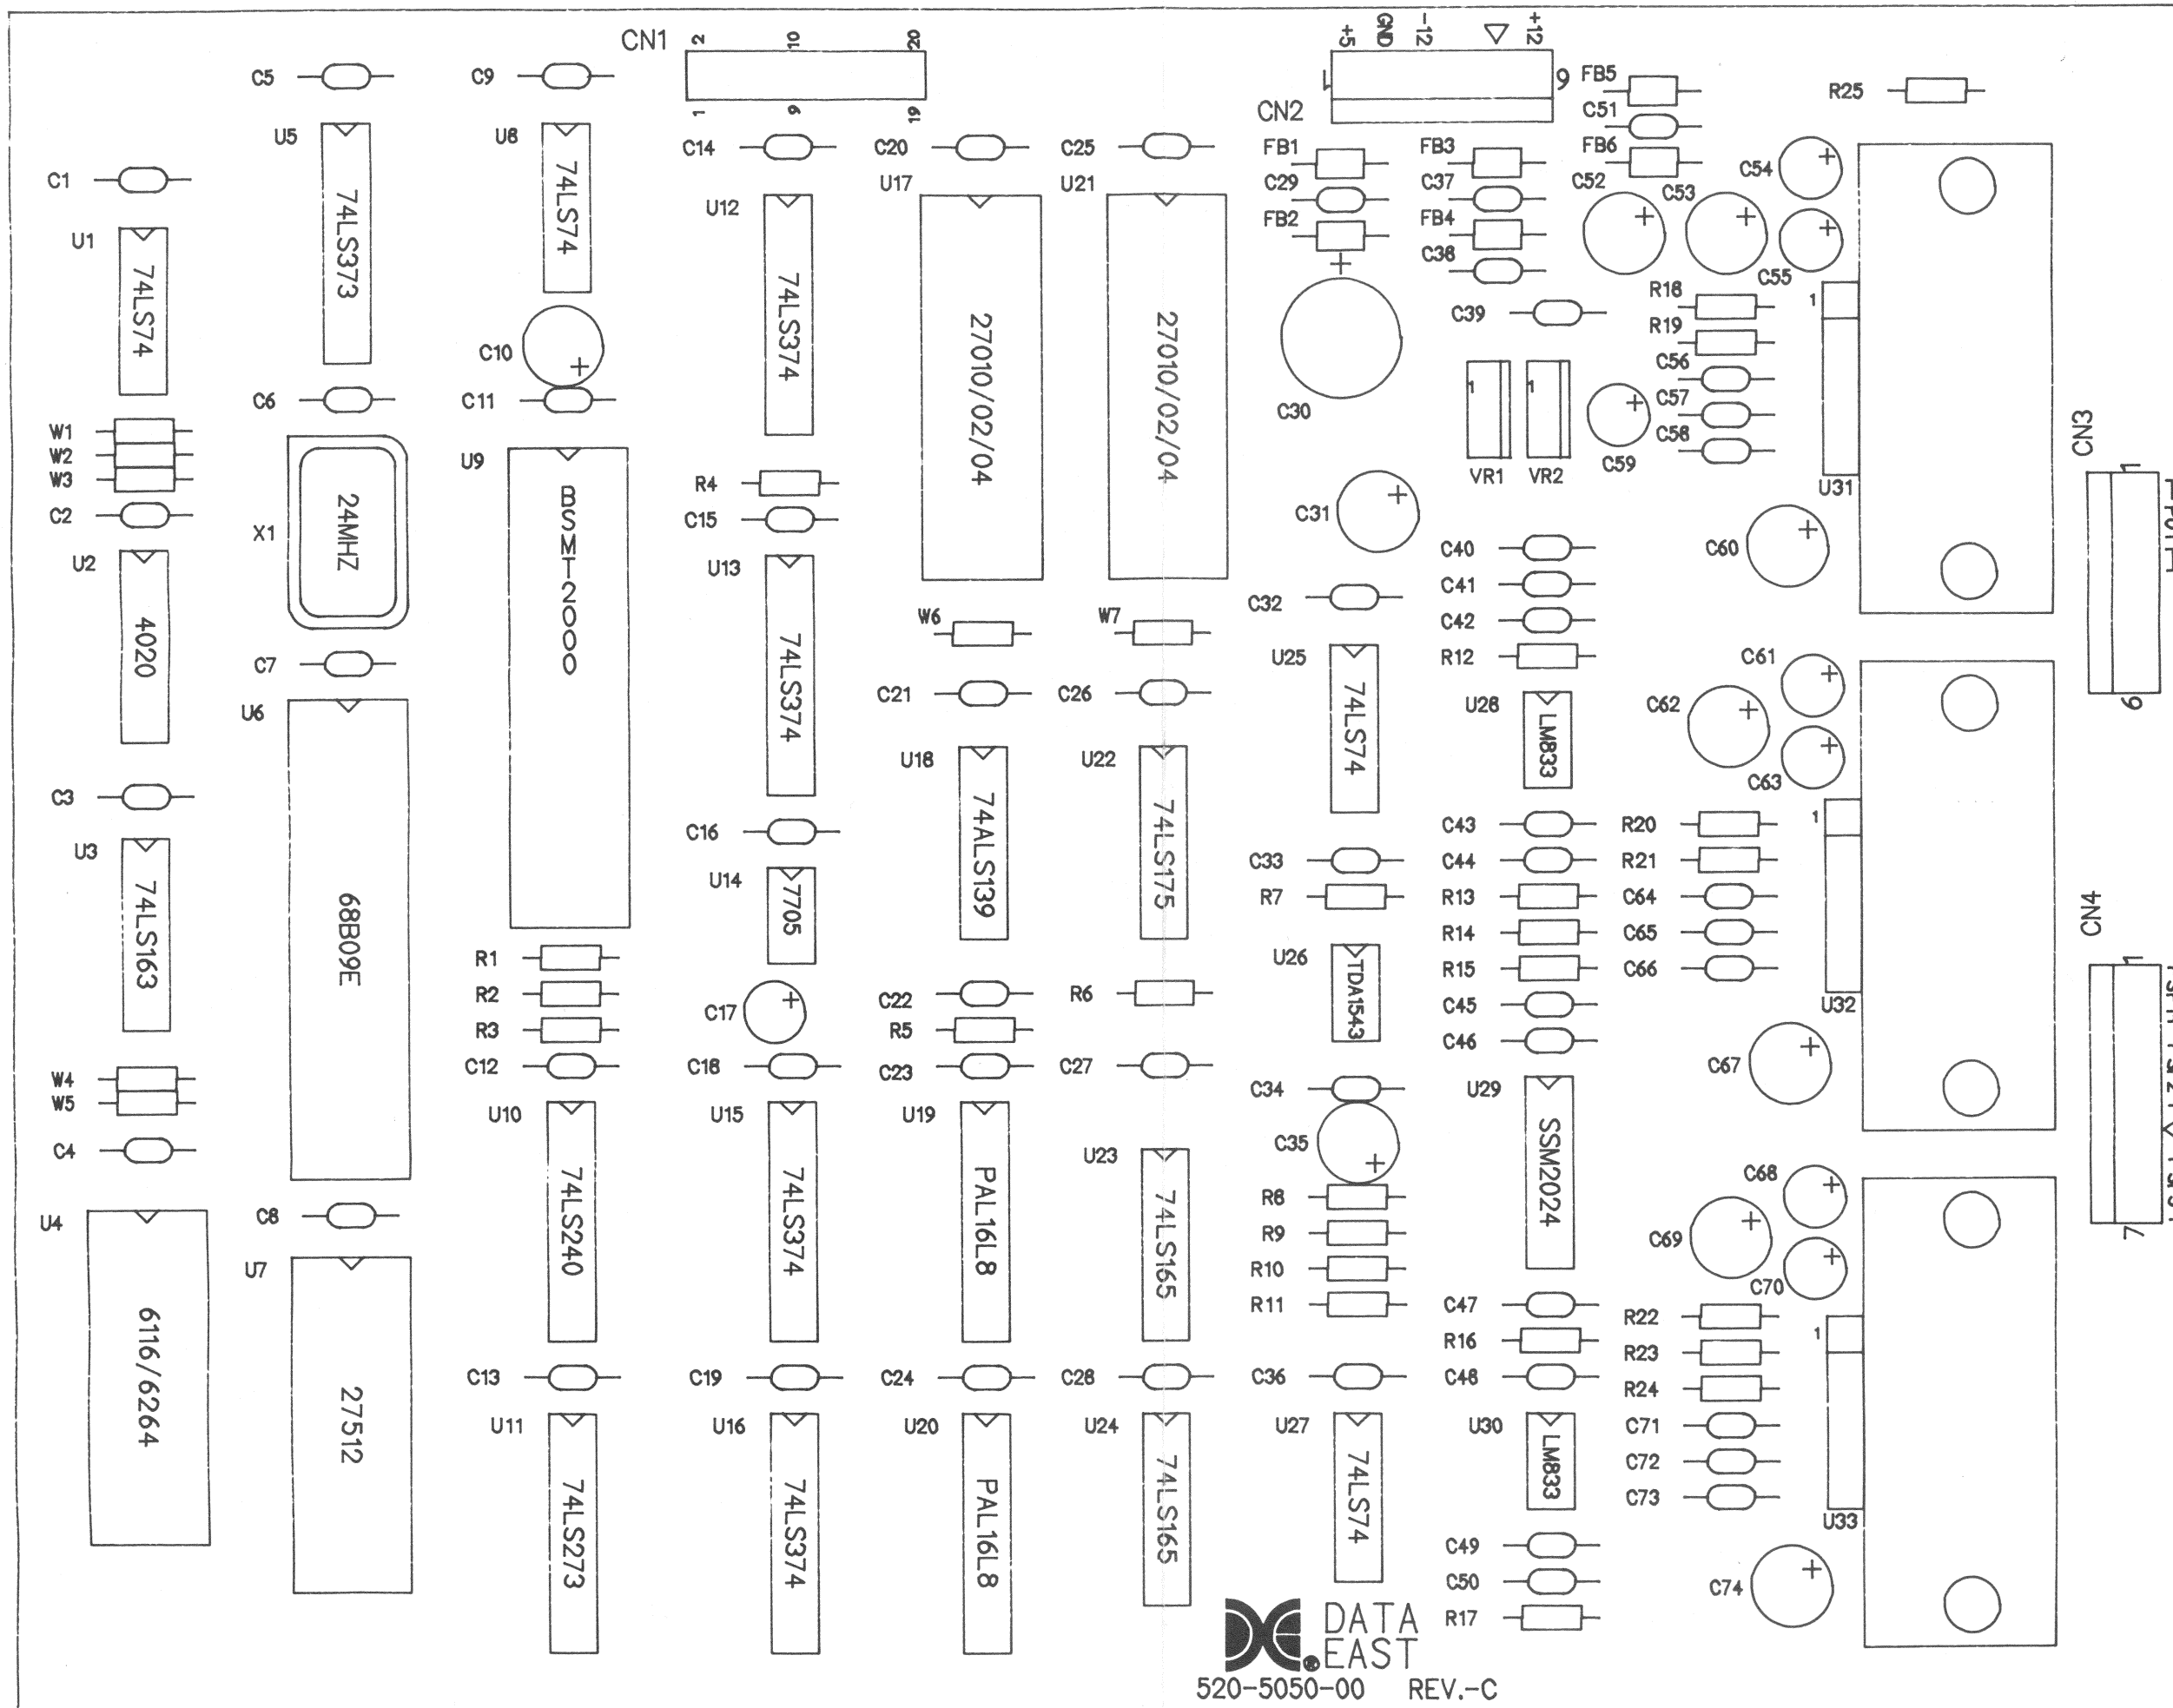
CN1
2 10 20
1 9 19
+5 GND -12 +12
1 9
CN2
C5
C9
U5
74LS373
U8
74LS74
C1
U1
74LS74
C14
C20
C25
U12
74LS374
U17
27010/02/04
U21
27010/02/04
FB1
C29
FB2
FB3
C37
FB4
C38
FB5
C51
FB6
C52
C53
C54
C55
R25
C10
C11
C6
C30
C39
R18
R19
C56
C57
C58
C59
VR1
VR2
1
1
U31
CN3
W1
W2
W3
C2
X1
24MHZ
U9
BSMT-2000
R4
C15
C31
C60
U2
4020
U13
74LS374
C32
C40
C41
C42
R12
W6
W7
C7
U6
C21
C26
U25
74LS74
U28
LM833
C61
C62
C63
U18
74ALS139
U22
74LS175
C3
C16
C43
C44
R13
R14
R15
C45
C46
R20
R21
C64
C65
C66
C33
R7
U3
74LS163
68B09E
U14
7705
U26
TDA1543
CN4
1
U32
R1
R2
R3
C12
C17
C18
C22
R5
C23
R6
C27
W4
W5
C4
U10
74LS240
U15
74LS374
U19
PAL16L8
U23
74LS165
C34
C35
R8
R9
R10
R11
U29
SSM2024
C67
C68
C69
C70
U4
6116/6264
C8
U7
27512
C47
R16
C48
R22
R23
R24
C71
C72
C73
C13
C19
C24
C28
C36
U11
74LS273
U16
74LS374
U20
PAL16L8
U24
74LS165
U27
74LS74
U30
LM833
U33
C49
C50
R17
C74
DATA EAST
520-5050-00 REV.-C
9
7